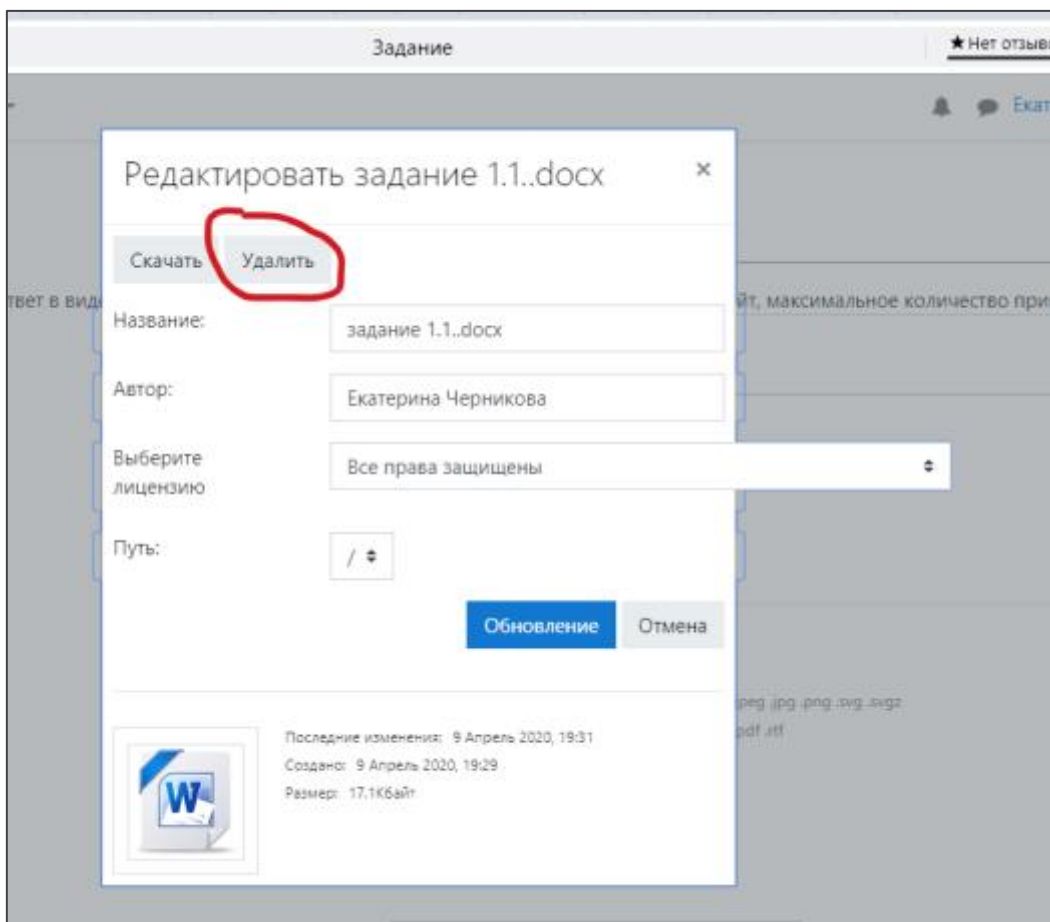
Задание

★ Нет отзыв

Екат

Редактировать задание 1.1..docx

×

Скачать

Удалить

твет в вид

йт, максимальное количество при

Название:

задание 1.1..docx

Автор:

Екатерина Черникова

Выберите лицензию

Все права защищены

Путь:

/

Обновление

Отмена

peg .jpg .png .svg .svgz

pdf .rtf

Последние изменения: 9 Апрель 2020, 19:31

Создано: 9 Апрель 2020, 19:29

Размер: 17.1Кбайт

W